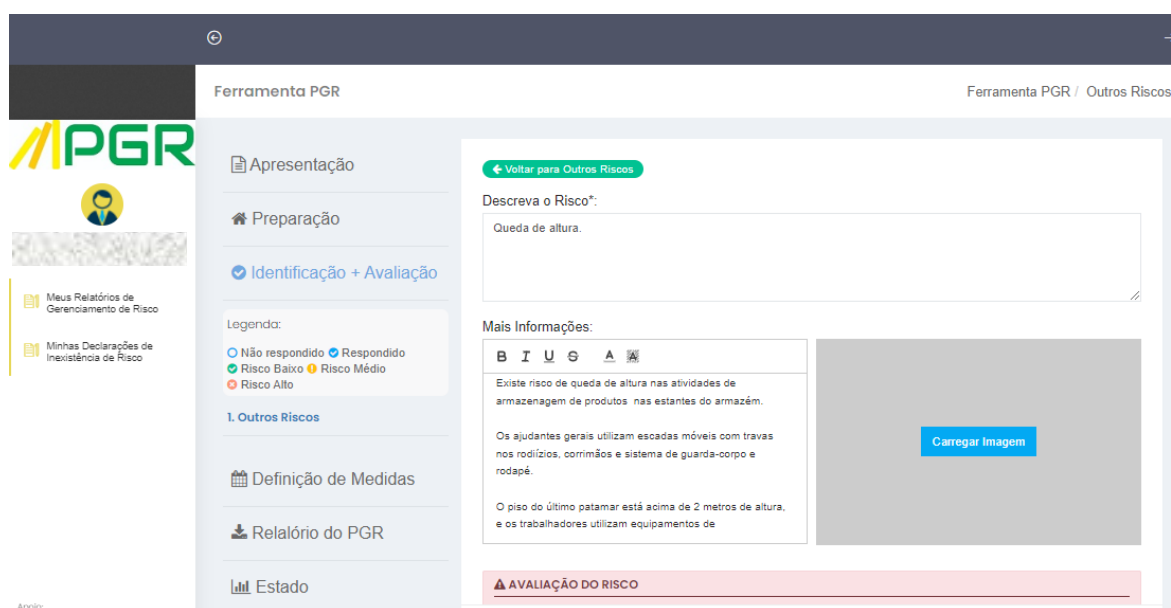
PGR

Meus Relatórios de Gerenciamento de Risco

Minhas Declarações de Inexistência de Risco

Apoio:

Ferramenta PGR

Ferramenta PGR / Outros Riscos

Apresentação

Preparação

Identificação + Avaliação

Legenda:

Não respondido Respondido
Risco Baixo Risco Médio
Risco Alto

1. Outros Riscos

Definição de Medidas

Relatório do PGR

Estado

Voltar para Outros Riscos

Descreva o Risco*:

Queda de altura.

Mais Informações:

B I U S A A

Existe risco de queda de altura nas atividades de armazenagem de produtos nas estantes do armazém.

Os ajudantes gerais utilizam escadas móveis com travas nos rodízios, corrimãos e sistema de guarda-corpo e rodapé.

O piso do último patamar está acima de 2 metros de altura, e os trabalhadores utilizam equipamentos de

Carregar Imagem

AVALIAÇÃO DO RISCO